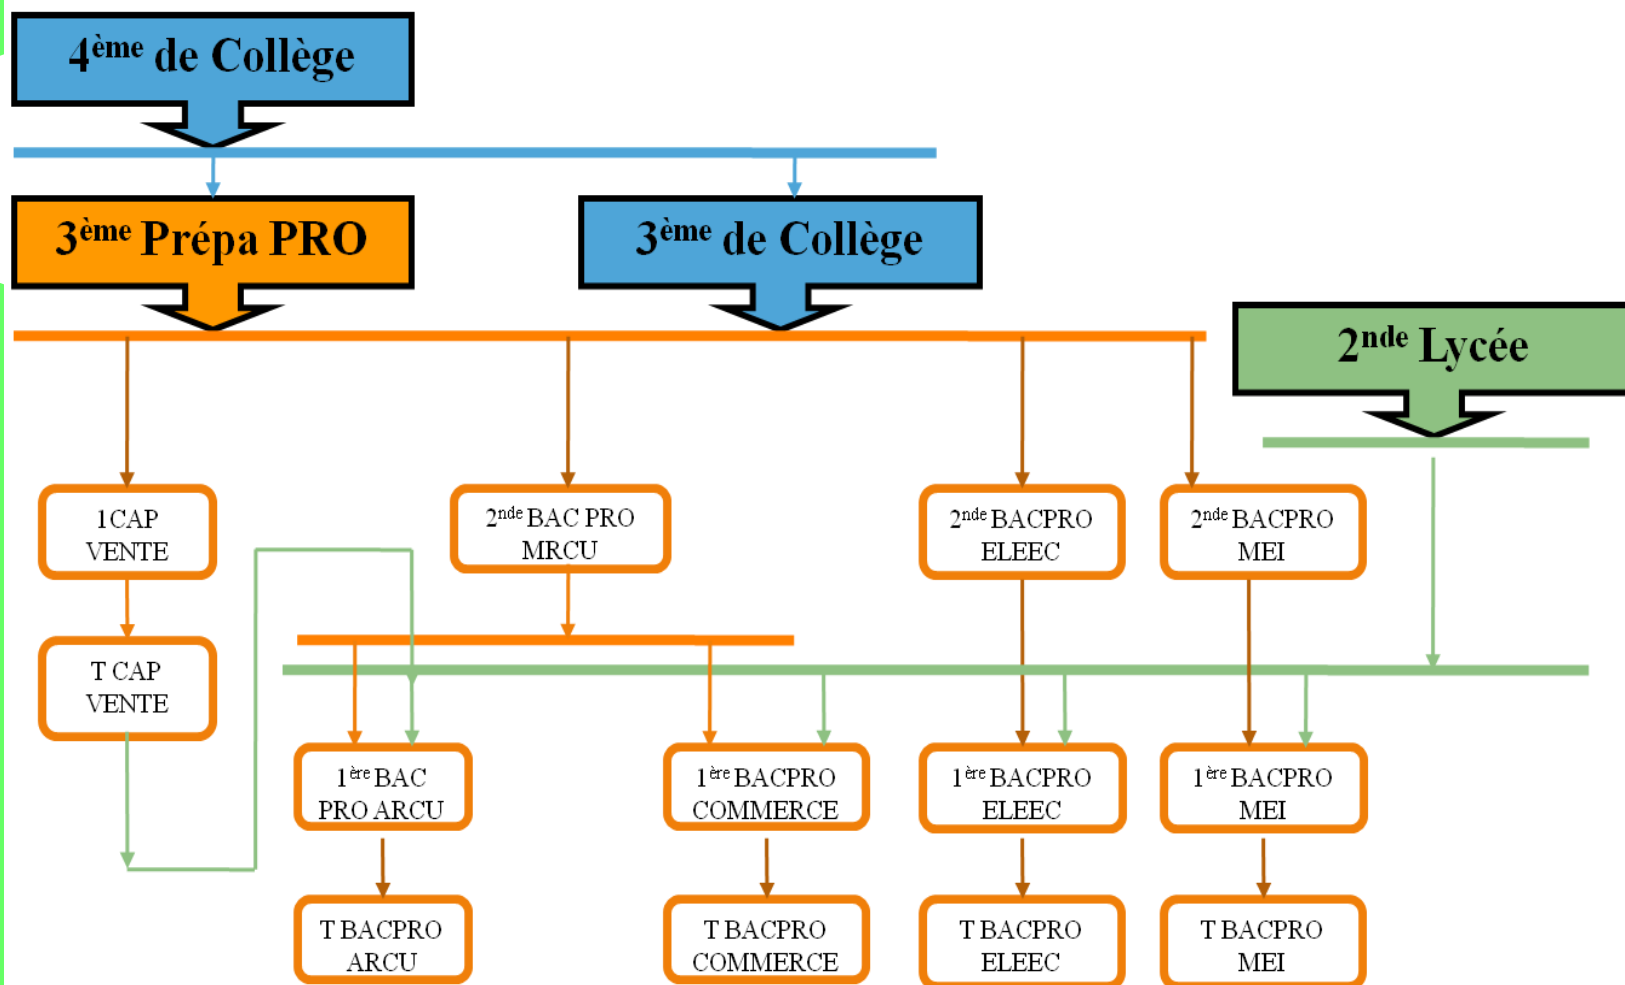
4$^{ème}$ de Collège

3$^{ème}$ Prépa PRO

3$^{ème}$ de Collège

2$^{nde}$ Lycée

1 CAP VENTE

2$^{nde}$ BAC PRO MRCU

2$^{nde}$ BACPRO ELEEC

2$^{nde}$ BACPRO MEI

T CAP VENTE

1$^{ère}$ BAC PRO ARCU

1$^{ère}$ BACPRO COMMERCE

1$^{ère}$ BACPRO ELEEC

1$^{ère}$ BACPRO MEI

T BACPRO ARCU

T BACPRO COMMERCE

T BACPRO ELEEC

T BACPRO MEI